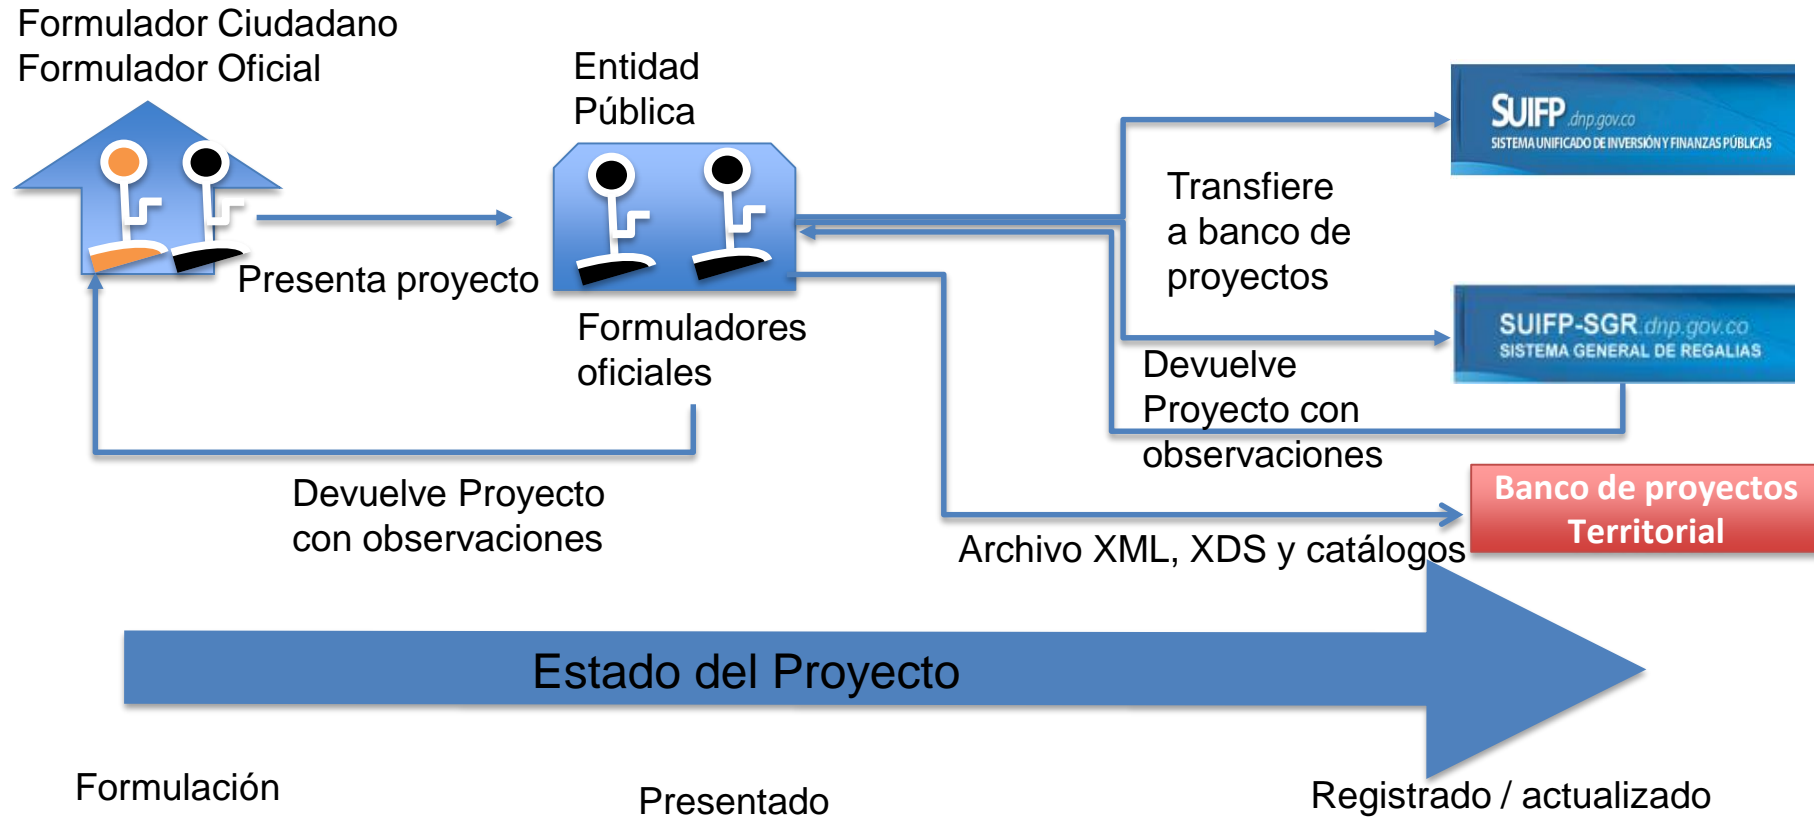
Formulador Ciudadano
Formulador Oficial

Entidad
Pública

SUIFP dnp.gov.co
SISTEMA UNIFICADO DE INVERSIÓN Y FINANZAS PÚBLICAS

Transfiere
a banco de
proyectos

Presenta proyecto

SUIFP-SGR dnp.gov.co
SISTEMA GENERAL DE REGALIAS

Formuladores
oficiales

Devuelve
Proyecto con
observaciones

Devuelve Proyecto
con observaciones

Banco de proyectos
Territorial

Archivo XML, XDS y catálogos

Estado del Proyecto

Formulación

Presentado

Registrado / actualizado